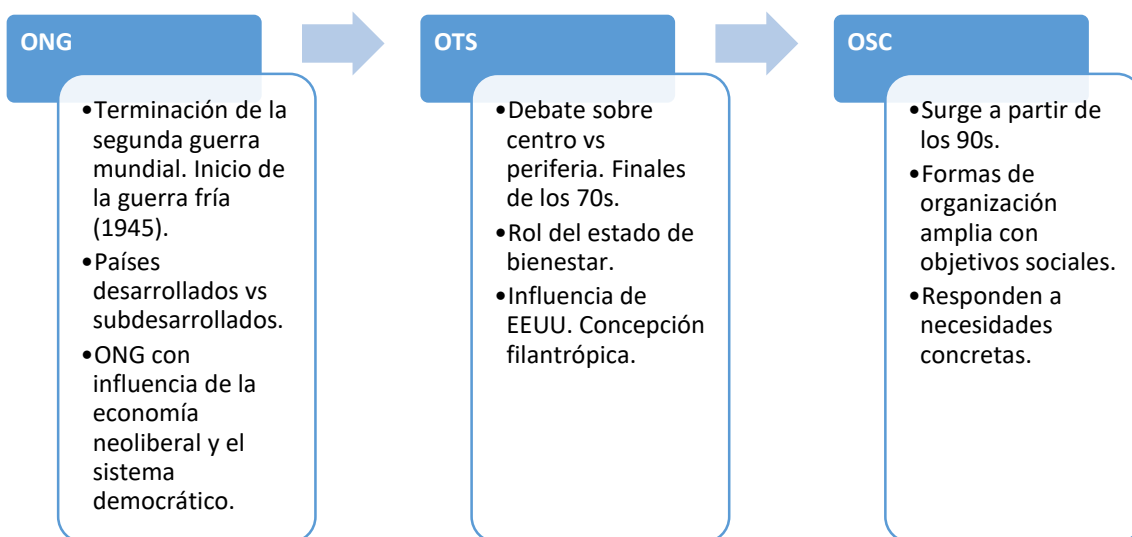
ONG

- Terminación de la segunda guerra mundial. Inicio de la guerra fría (1945).
- Países desarrollados vs subdesarrollados.
- ONG con influencia de la economía neoliberal y el sistema democrático.

OTS

- Debate sobre centro vs periferia. Finales de los 70s.
- Rol del estado de bienestar.
- Influencia de EEUU. Concepción filantrópica.

OSC

- Surge a partir de los 90s.
- Formas de organización amplia con objetivos sociales.
- Responden a necesidades concretas.